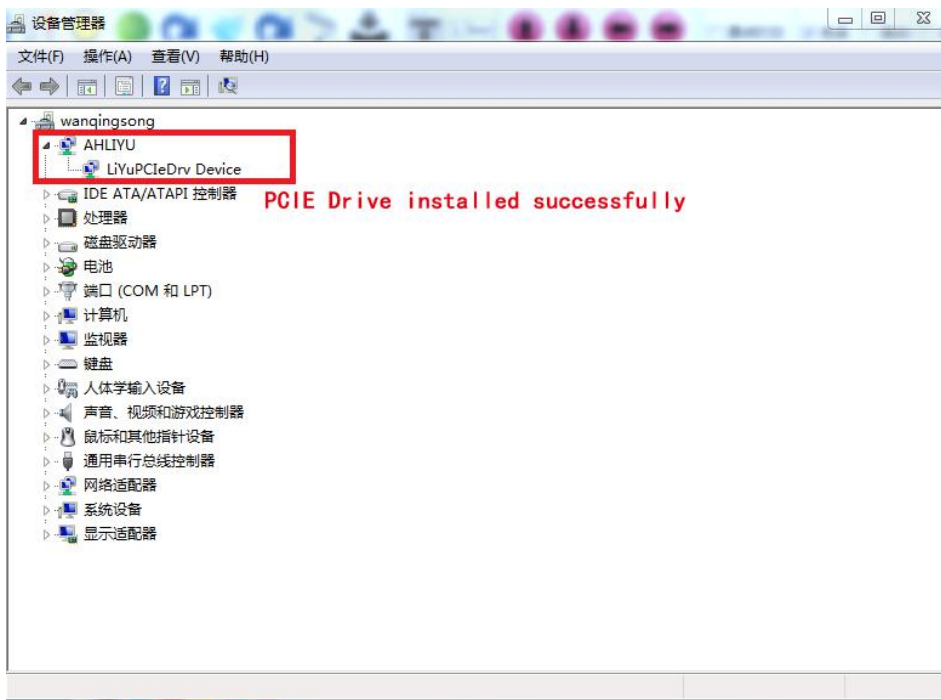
设备管理器

文件(F) 操作(A) 查看(V) 帮助(H)

wanqingsong
AHLIYU
LiYuPCIeDrv Device
PCIE Drive installed successfully
IDE ATA/ATAPI 控制器
处理器
磁盘驱动器
电池
端口 (COM 和 LPT)
计算机
监视器
键盘
人体学输入设备
声音、视频和游戏控制器
鼠标和其他指针设备
通用串行总线控制器
网络适配器
系统设备
显示适配器